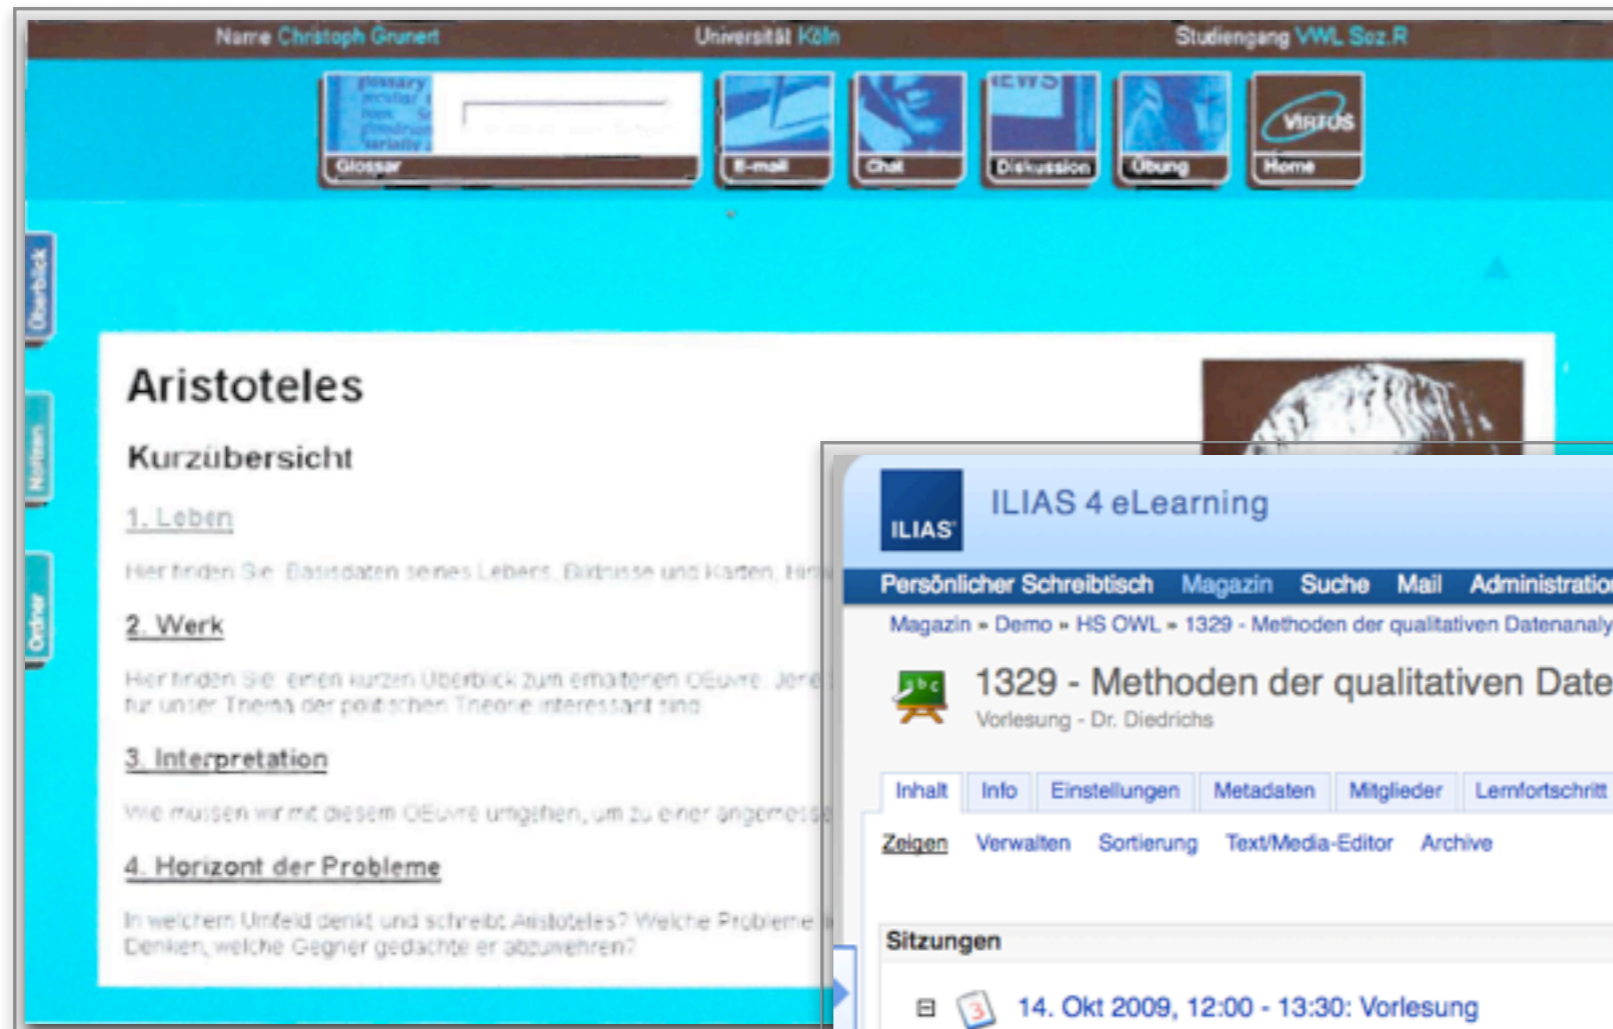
Name Christoph Grunert Universität Köln Studiengang VWL Soz.R

Glossar E-mail Chat Diskussion Übung VIRTUS Home

Überblick Notizen Ordner

Aristoteles

Kurzübersicht

1. Leben

Hier finden Sie Basisdaten seines Lebens, Bildnisse und Karten, Hin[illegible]

2. Werk

Hier finden Sie einen kurzen Überblick zum erhaltenen OEuvre. Jene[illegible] für unser Thema der politischen Theorie interessant sind.

3. Interpretation

Wie müssen wir mit diesem OEuvre umgehen, um zu einer angemess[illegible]

4. Horizont der Probleme

In welchem Umfeld denkt und schreibt Aristoteles? Welche Probleme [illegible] Denken, welche Gegner gedachte er abzuwehren?

ILIAS

ILIAS 4 eLearning

Persönlicher Schreibtisch Magazin Suche Mail Administratio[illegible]

Magazin » Demo » HS OWL » 1329 - Methoden der qualitativen Datenanaly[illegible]

1329 - Methoden der qualitativen Date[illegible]

Vorlesung - Dr. Diedrichs

Inhalt Info Einstellungen Metadaten Mitglieder Lernfortschritt

Zeigen Verwalten Sortierung Text/Media-Editor Archive

Sitzungen

14. Okt 2009, 12:00 - 13:30: Vorlesung